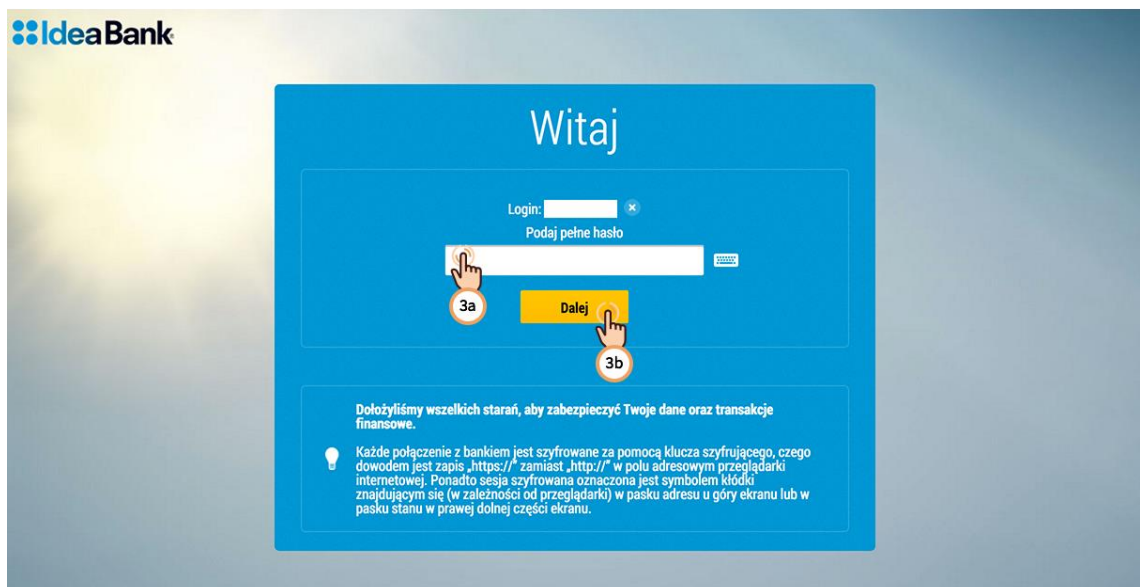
IdeaBank

Witaj

Login:

Podaj pełne hasło

3a

Dalej

3b

Dołożyliśmy wszelkich starań, aby zabezpieczyć Twoje dane oraz transakcje finansowe.

Każde połączenie z bankiem jest szyfrowane za pomocą klucza szyfrującego, czego dowodem jest zapis „https://" zamiast „http://" w polu adresowym przeglądarki internetowej. Ponadto sesja szyfrowana oznaczona jest symbolem kłódki znajdującym się (w zależności od przeglądarki) w pasku adresu u góry ekranu lub w pasku stanu w prawej dolnej części ekranu.